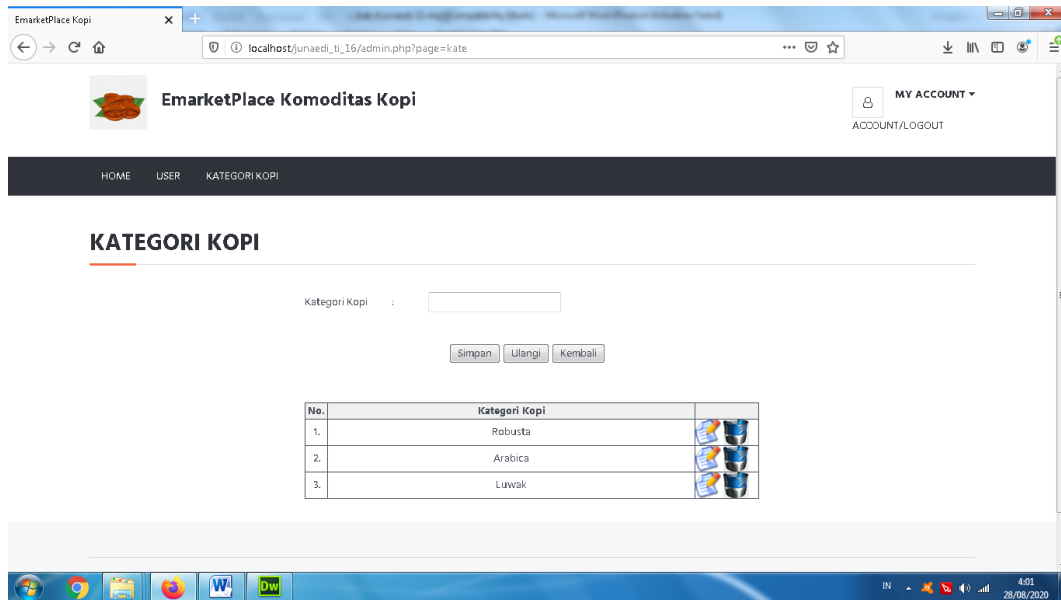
EmarketPlace Kopi

localhost/junaedi_ti_16/admin.php?page=kate

EmarketPlace Komoditas Kopi

MY ACCOUNT ▾

ACCOUNT/LOGOUT

HOME USER KATEGORI KOPI

KATEGORI KOPI

Kategori Kopi :

Simpan Ulangi Kembali

| No. | Kategori Kopi | |
|---|---|---|
| 1. | Robusta | |
| 2. | Arabica | |
| 3. | Luwak | |

IN 4:01 28/08/2020